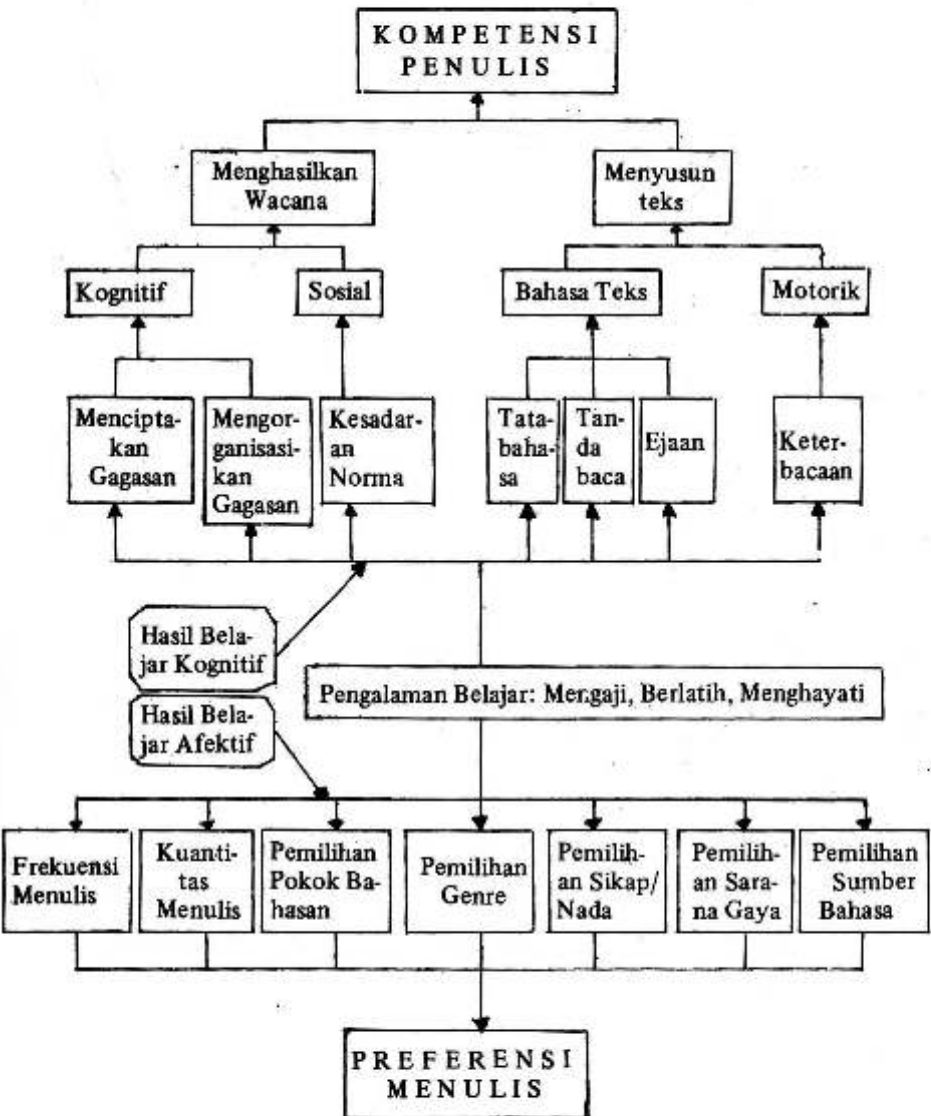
KOMPETENSI PENULIS

Menghasilkan Wacana

Menyusun teks

Kognitif

Sosial

Bahasa Teks

Motorik

Menciptakan Gagasan

Mengorganisasikan Gagasan

Kesadaran Norma

Tatabahasa

Tanda baca

Ejaan

Keterbacaan

Hasil Belajar Kognitif

Pengalaman Belajar: Mengaji, Berlatih, Menghayati

Hasil Belajar Afektif

Frekuensi Menulis

Kuantitas Menulis

Pemilihan Pokok Bahasan

Pemilihan Genre

Pemilihan Sikap/ Nada

Pemilihan Sarana Gaya

Pemilihan Sumber Bahasa

PREFERENSI MENULIS